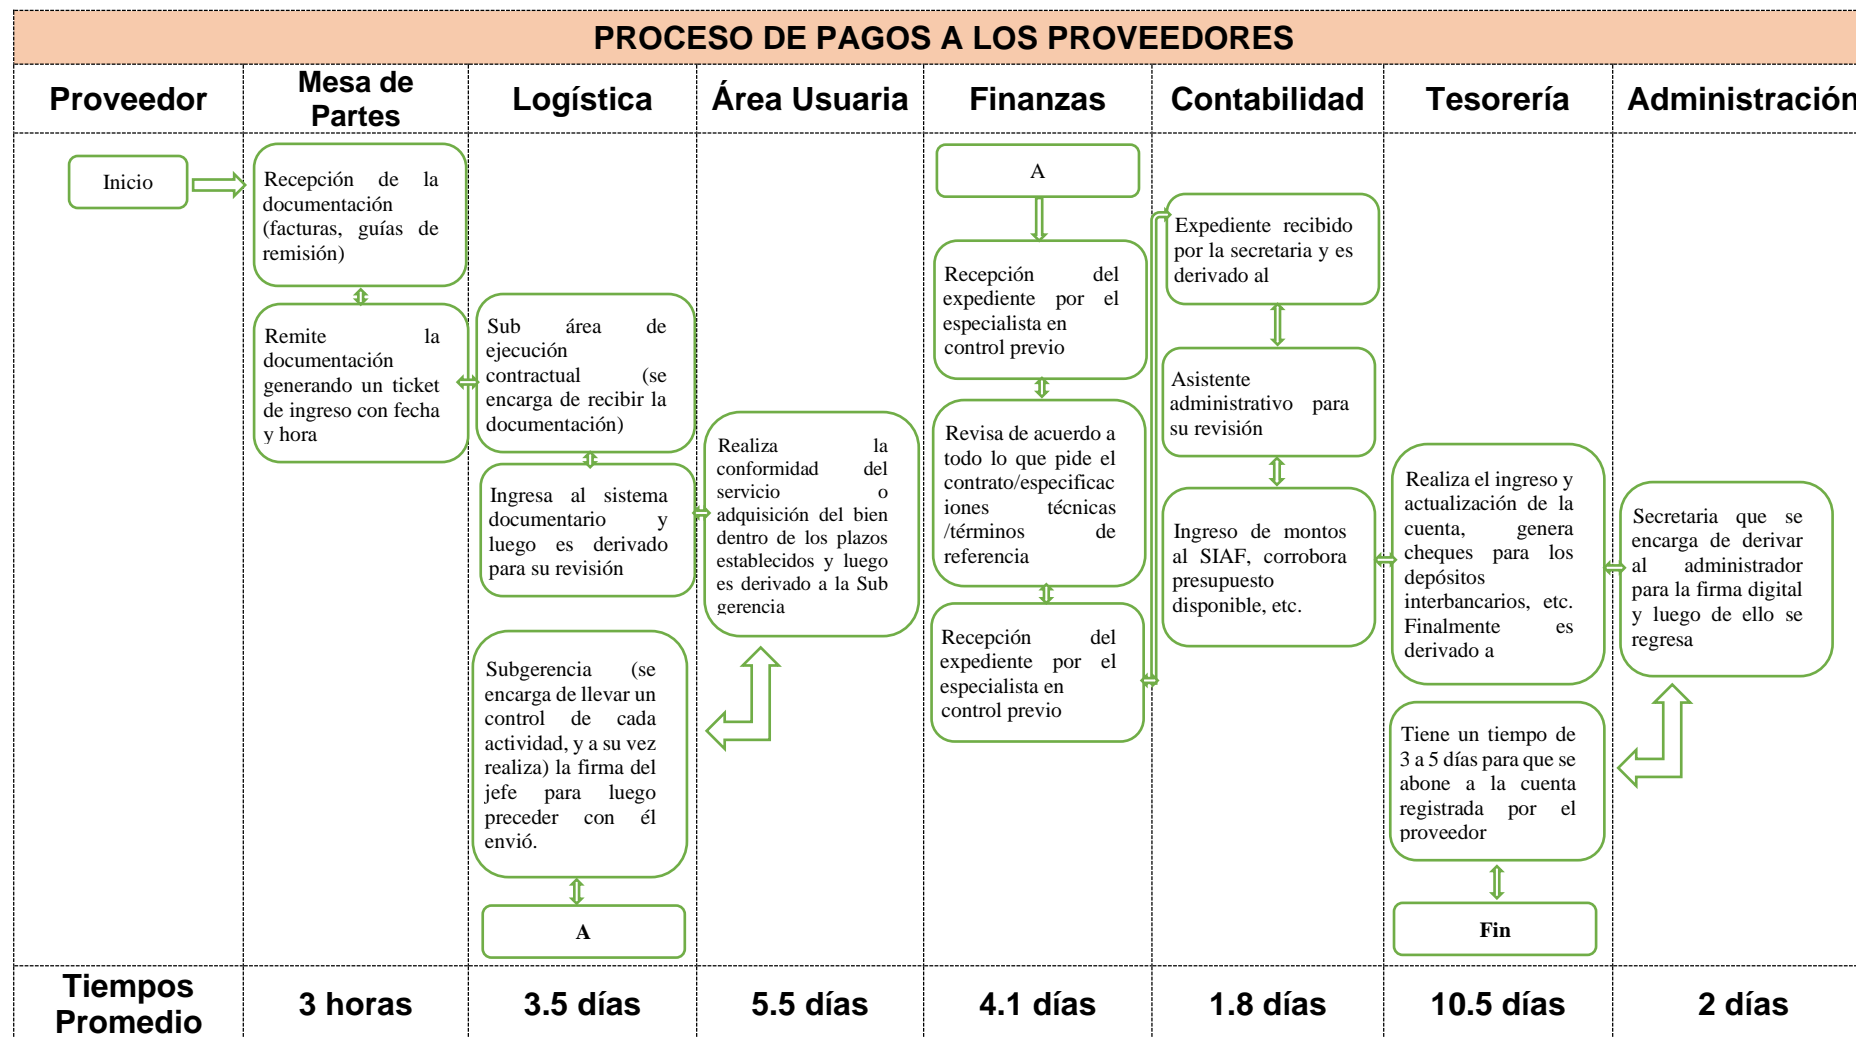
PROCESO DE PAGOS A LOS PROVEEDORES

Proveedor

Mesa de Partes

Logística

Área Usuaria

Finanzas

Contabilidad

Tesorería

Administración

Inicio

Recepción de la documentación (facturas, guías de remisión)

Remite la documentación generando un ticket de ingreso con fecha y hora

Sub área de ejecución contractual (se encarga de recibir la documentación)

Ingresa al sistema documentario y luego es derivado para su revisión

Subgerencia (se encarga de llevar un control de cada actividad, y a su vez realiza) la firma del jefe para luego preceder con él envió.

A

Realiza la conformidad del servicio o adquisición del bien dentro de los plazos establecidos y luego es derivado a la Sub gerencia

A

Recepción del expediente por el especialista en control previo

Revisa de acuerdo a todo lo que pide el contrato/especificaciones técnicas /términos de referencia

Recepción del expediente por el especialista en control previo

Expediente recibido por la secretaria y es derivado al

Asistente administrativo para su revisión

Ingreso de montos al SIAF, corrobora presupuesto disponible, etc.

Realiza el ingreso y actualización de la cuenta, genera cheques para los depósitos interbancarios, etc. Finalmente es derivado a

Tiene un tiempo de 3 a 5 días para que se abone a la cuenta registrada por el proveedor

Fin

Secretaria que se encarga de derivar al administrador para la firma digital y luego de ello se regresa

| Tiempos Promedio | 3 horas | 3.5 días | 5.5 días | 4.1 días | 1.8 días | 10.5 días | 2 días |